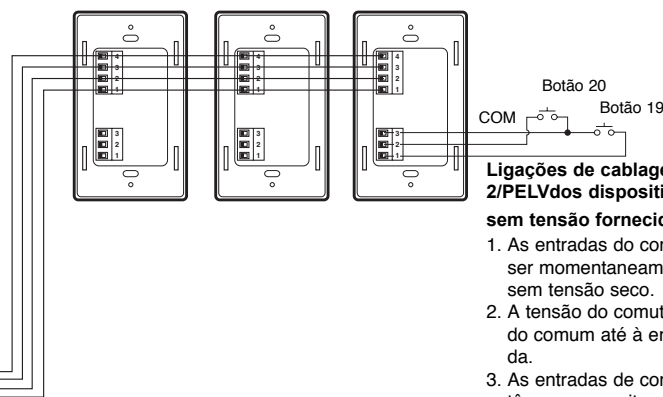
4
3
2
1

3
2
1

4
3
2
1

3
2
1

4
3
2
1

3
2
1

Botão 20

Botão 19

COM

Ligações de cablage
2/PELVdos dispositi

sem tensão fornecid

1. As entradas do con ser momentaneam sem tensão seco.

2. A tensão do comut do comum até à en da.

3. As entradas de con